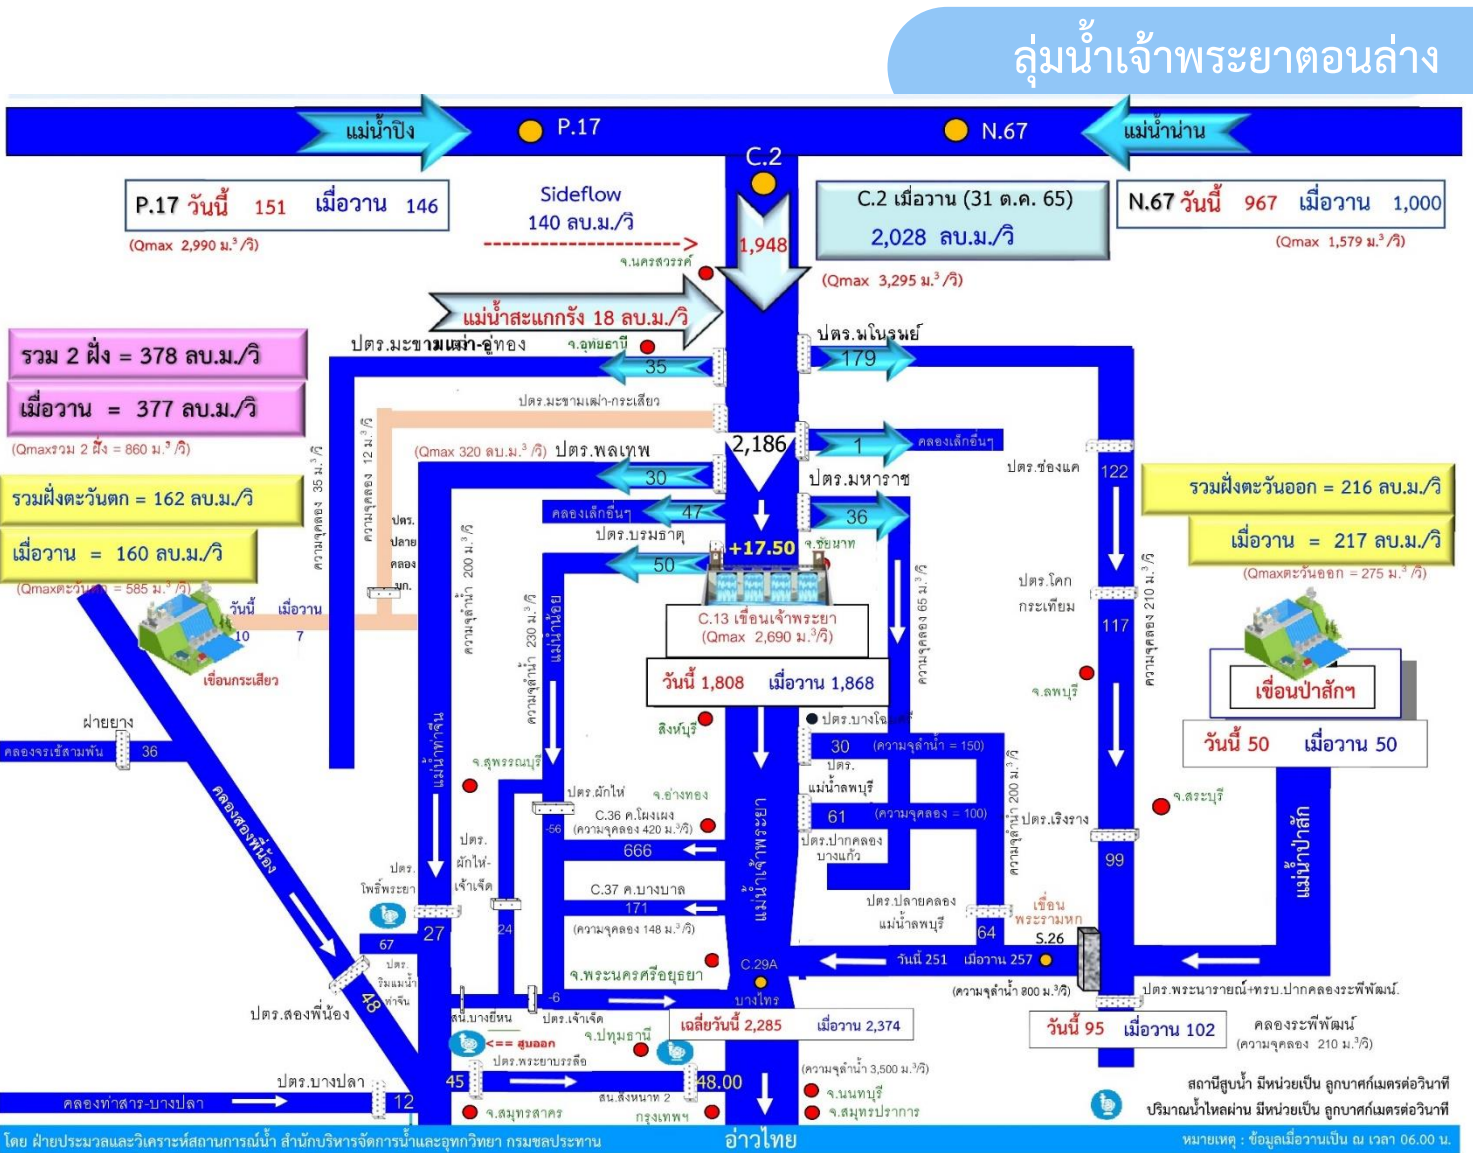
ลุ่มน้ำเจ้าพระยาตอนล่าง

แม่น้ำปิง
P.17
N.67
แม่น้ำน่าน
C.2

P.17 วันนี้ 151 เมื่อวาน 146
(Qmax 2,990 ม.$^3$/วิ)

Sideflow
140 ลบ.ม./วิ

C.2 เมื่อวาน (31 ต.ค. 65)
2,028 ลบ.ม./วิ
(Qmax 3,295 ม.$^3$/วิ)

N.67 วันนี้ 967 เมื่อวาน 1,000
(Qmax 1,579 ม.$^3$/วิ)

1,948
จ.นครสวรรค์

แม่น้ำสะแกกรัง 18 ลบ.ม./วิ

รวม 2 ฝั่ง = 378 ลบ.ม./วิ
เมื่อวาน = 377 ลบ.ม./วิ
(Qmaxรวม 2 ฝั่ง = 860 ม.$^3$/วิ)

ปตร.มะขามเฒ่า-อู่ทอง
จ.อุทัยธานี
35
ปตร.มะขามเฒ่า-กระเสียว
ปตร.มโนรมย์
179

รวมฝั่งตะวันตก = 162 ลบ.ม./วิ
เมื่อวาน = 160 ลบ.ม./วิ
(Qmaxตะวันตก = 585 ม.$^3$/วิ)

ความจุคลอง 35 ม.$^3$/วิ
ความจุคลอง 12 ม.$^3$/วิ
(Qmax 320 ลบ.ม.$^3$/วิ) ปตร.พลเทพ
2,186
1
คลองเล็กอื่นๆ
ปตร.ช่องแค
122
30
ปตร.มหาราช
คลองเล็กอื่นๆ 47
36
ปตร.บรมธาตุ
50
+17.50
จ.ชัยนาท
ปตร.ปลายคลอง มก.
ความจุลำน้ำ 200 ม.$^3$/วิ
ความจุลำน้ำ 230 ม.$^3$/วิ
แม่น้ำน้อย
C.13 เขื่อนเจ้าพระยา
(Qmax 2,690 ม.$^3$/วิ)
วันนี้ 1,808 เมื่อวาน 1,868
ความจุคลอง 65 ม.$^3$/วิ
ปตร.โคกกระเทียม
117
ความจุคลอง 210 ม.$^3$/วิ

รวมฝั่งตะวันออก = 216 ลบ.ม./วิ
เมื่อวาน = 217 ลบ.ม./วิ
(Qmaxตะวันออก = 275 ม.$^3$/วิ)

วันนี้ เมื่อวาน
10 7
เขื่อนกระเสียว

จ.ลพบุรี
เขื่อนป่าสักฯ
วันนี้ 50 เมื่อวาน 50

ฝายยาง
คลองจรเข้สามพัน 36
สิงห์บุรี
ปตร.บางโฉมศรี
30 (ความจุลำน้ำ = 150)
ปตร.แม่น้ำลพบุรี
61 (ความจุคลอง = 100)
ปตร.ปากคลองบางแก้ว
ความจุลำน้ำ 200 ม.$^3$/วิ
ปตร.เริงราง
99
จ.สระบุรี
แม่น้ำป่าสัก
แม่น้ำท่าจีน
จ.สุพรรณบุรี
คลองสองพี่น้อง
ปตร.ผักไห่
จ.อ่างทอง
C.36 ค.โผงเผง
(ความจุคลอง 420 ม.$^3$/วิ)
-56
666
ปตร.ผักไห่-เจ้าเจ็ด
ปตร.โพธิ์พระยา
C.37 ค.บางบาล
171
(ความจุคลอง 148 ม.$^3$/วิ)
แม่น้ำเจ้าพระยา
ปตร.ปลายคลองแม่น้ำลพบุรี
เขื่อนพระรามหก
64
S.26
27
24
67
ปตร.ริมแม่น้ำท่าจีน
48
จ.พระนครศรีอยุธยา
C.29A
วันนี้ 251 เมื่อวาน 257
(ความจุลำน้ำ 800 ม.$^3$/วิ)
ปตร.พระนารายณ์+ทรบ.ปากคลองระพีพัฒน์
ปตร.สองพี่น้อง
สน.บางยี่หน
-6
ปตร.เจ้าเจ็ด
บางไทร
<== สูบออก
จ.ปทุมธานี
เฉลี่ยวันนี้ 2,285 เมื่อวาน 2,374
วันนี้ 95 เมื่อวาน 102
คลองระพีพัฒน์
(ความจุคลอง 210 ม.$^3$/วิ)
ปตร.พระยาบรรลือ
(ความจุลำน้ำ 3,500 ม.$^3$/วิ)
ปตร.บางปลา
45
48.00
จ.นนทบุรี
สถานีสูบน้ำ มีหน่วยเป็น ลูกบาศก์เมตรต่อวินาที
คลองท่าสาร-บางปลา
12
จ.สมุทรสาคร
สน.สังหนาท 2
กรุงเทพฯ
จ.สมุทรปราการ
ปริมาณน้ำไหลผ่าน มีหน่วยเป็น ลูกบาศก์เมตรต่อวินาที
โดย ฝ่ายประมวลและวิเคราะห์สถานการณ์น้ำ สำนักบริหารจัดการน้ำและอุทกวิทยา กรมชลประทาน
อ่าวไทย
หมายเหตุ : ข้อมูลเมื่อวานเป็น ณ เวลา 06.00 น.